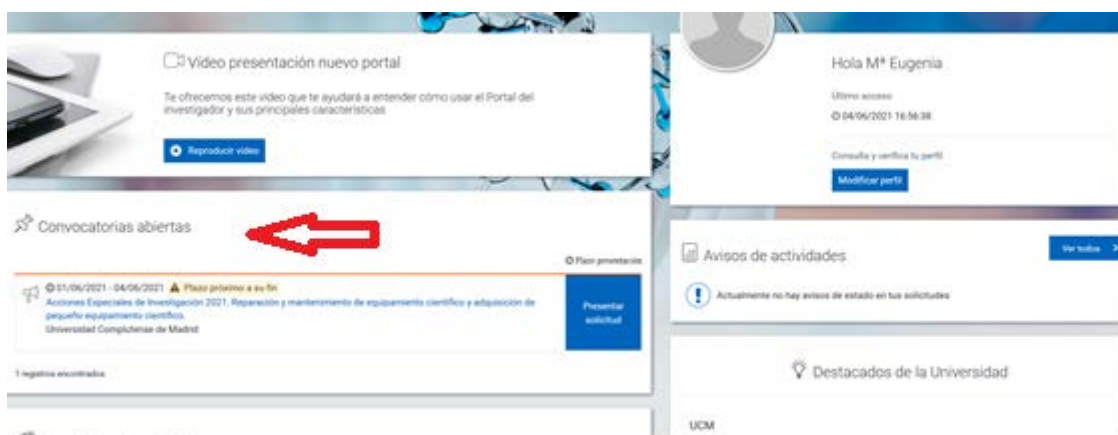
Video presentación nuevo portal

Te ofrecemos este video que te ayudará a entender cómo usar el Portal del investigador y sus principales características

Reproducir video

Convocatorias abiertas

Plazo presentación

01/06/2021 - 04/06/2021 Plazo próximo a su fin
Acciones Especiales de Investigación 2021. Reparación y mantenimiento de equipamiento científico y adquisición de pequeño equipamiento científico.
Universidad Complutense de Madrid

Presentar solicitud

1 registros encontrados

Hola Mª Eugenia

Último acceso
04/06/2021 16:56:38

Consulta y verifica tu perfil
Modificar perfil

Avisos de actividades

Ver todos

Actualmente no hay avisos de estado en tus solicitudes

Destacados de la Universidad

UCM